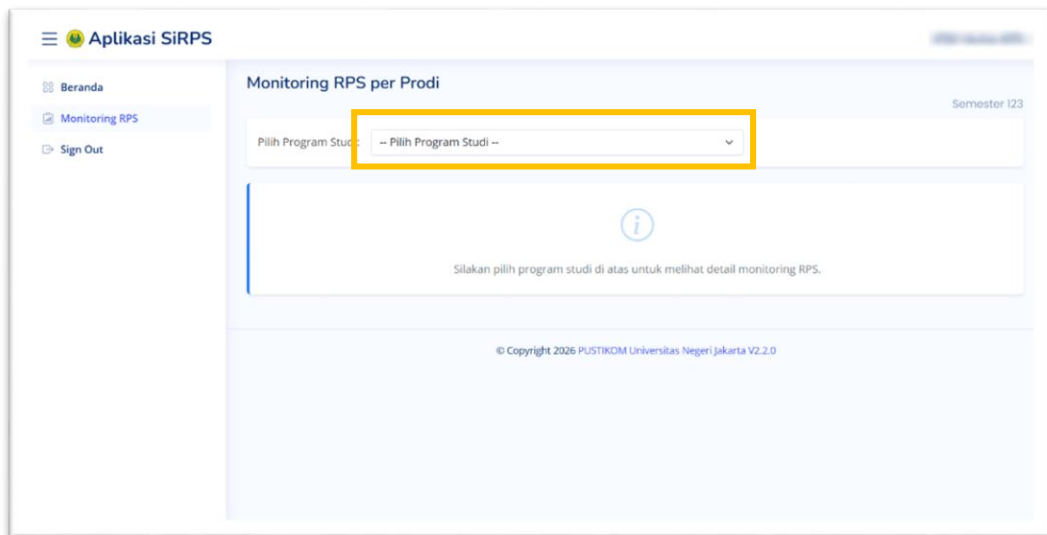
Aplikasi SiRPS

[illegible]

Beranda

Monitoring RPS

Sign Out

Monitoring RPS per Prodi

Semester 123

Pilih Program Studi -- Pilih Program Studi --

Silakan pilih program studi di atas untuk melihat detail monitoring RPS.

© Copyright 2026 PUSTIKOM Universitas Negeri Jakarta V2.2.0